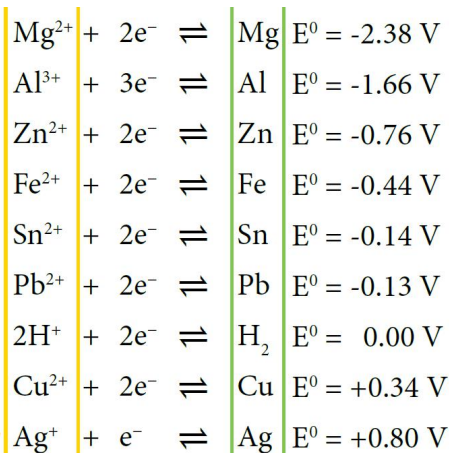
$Mg^{2+} + 2e^- \rightleftharpoons Mg$ $E^0 = -2.38$ V

$Al^{3+} + 3e^- \rightleftharpoons Al$ $E^0 = -1.66$ V

$Zn^{2+} + 2e^- \rightleftharpoons Zn$ $E^0 = -0.76$ V

$Fe^{2+} + 2e^- \rightleftharpoons Fe$ $E^0 = -0.44$ V

$Sn^{2+} + 2e^- \rightleftharpoons Sn$ $E^0 = -0.14$ V

$Pb^{2+} + 2e^- \rightleftharpoons Pb$ $E^0 = -0.13$ V

$2H^+ + 2e^- \rightleftharpoons H_2$ $E^0 = 0.00$ V

$Cu^{2+} + 2e^- \rightleftharpoons Cu$ $E^0 = +0.34$ V

$Ag^+ + e^- \rightleftharpoons Ag$ $E^0 = +0.80$ V